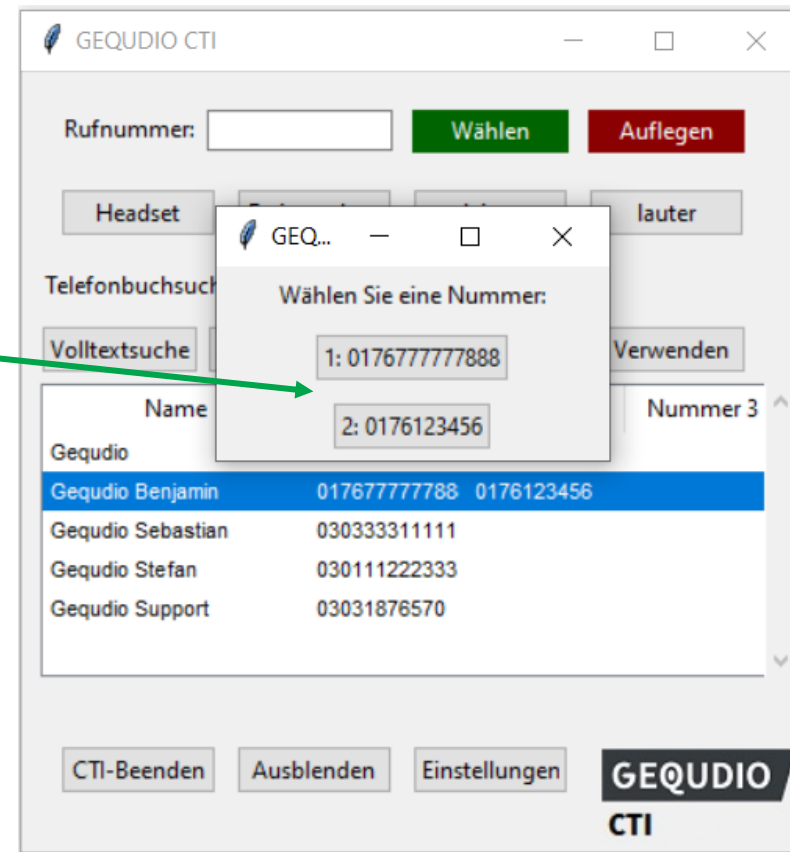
GEQUDIO CTI

Rufnummer:

Wählen

Auflegen

Headset

lauter

GEQ...

Wählen Sie eine Nummer:

1: 0176777777888

2: 0176123456

Telefonbuchsuch

Volltextsuche

Verwenden

| Name | | Nummer 3 |
|---|---|---|
| Gequdio | | |
| Gequdio Benjamin | 017677777788 0176123456 | |
| Gequdio Sebastian | 030333311111 | |
| Gequdio Stefan | 030111222333 | |
| Gequdio Support | 03031876570 | |

CTI-Beenden

Ausblenden

Einstellungen

GEQUDIO

CTI